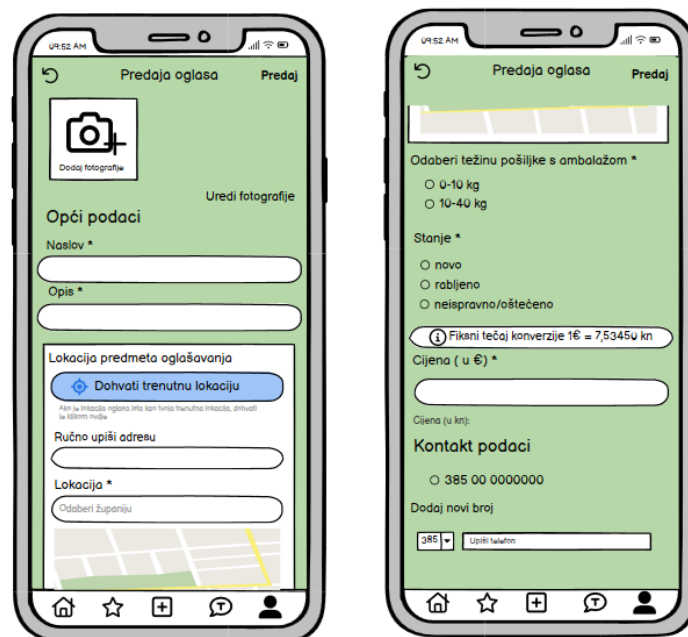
09:52 AM

Predaja oglasa

Predaj

Dodaj fotografije

Uredi fotografije

Opći podaci

Naslov *

Opis *

Lokacija predmeta oglašavanja

Dohvati trenutnu lokaciju

Ako je lokacija oglasa ista kao tvoja trenutna lokacija, dohvati je klikom ovdje

Ručno upiši adresu

Lokacija *

Odaberi županiju

09:52 AM

Predaja oglasa

Predaj

Odaberi težinu pošiljke s ambalažom *

○ 0-10 kg
○ 10-40 kg

Stanje *

○ novo
○ rabljeno
○ neispravno/oštećeno

Fiksni tečaj konverzije 1€ = 7,53450 kn

Cijena ( u €) *

Cijena (u kn):

Kontakt podaci

○ 385 00 0000000

Dodaj novi broj

385

Upiši telefon